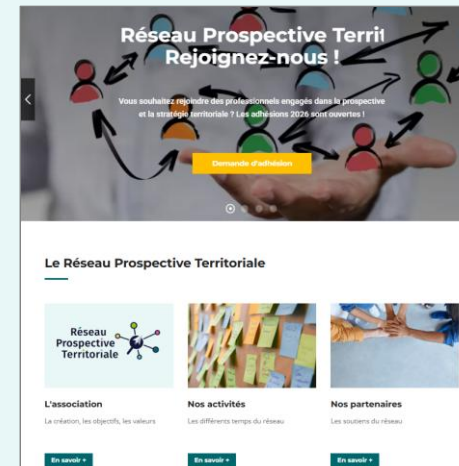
Réseau Prospective Territ
Rejoignez-nous !

Vous souhaitez rejoindre des professionnels engagés dans la prospective et la stratégie territoriale ? Les adhésions 2026 sont ouvertes !

Demande d'adhésion

Le Réseau Prospective Territoriale

Réseau Prospective Territoriale

L'association
La création, les objectifs, les valeurs
En savoir +

Nos activités
Les différents temps du réseau
En savoir +

Nos partenaires
Les soutiens du réseau
En savoir +